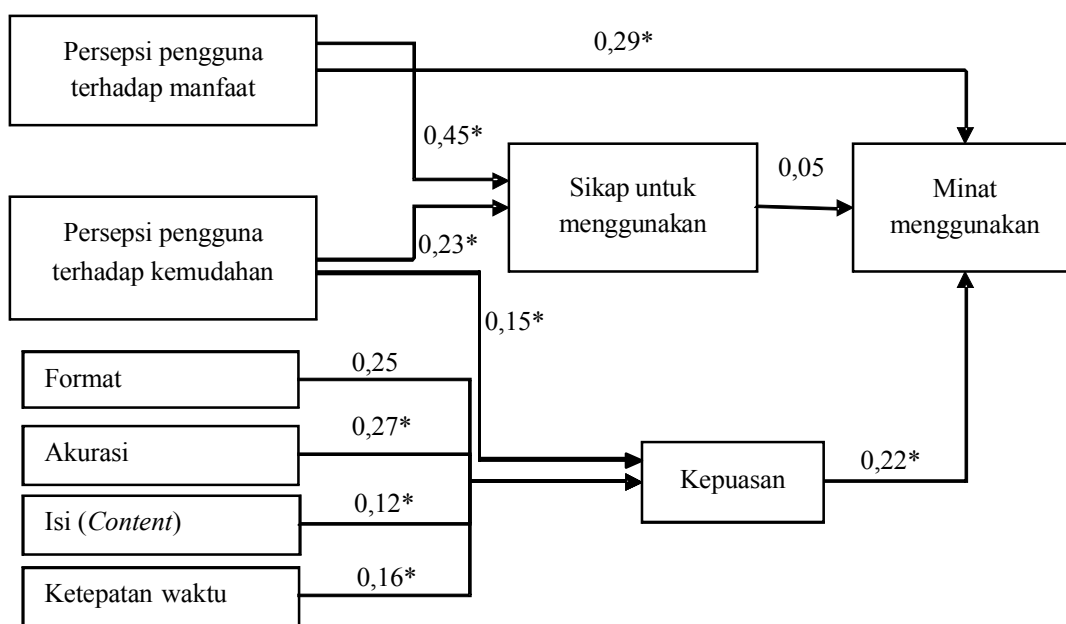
Persepsi pengguna terhadap manfaat

0,29*

0,45*

Sikap untuk menggunakan

0,05

Minat menggunakan

Persepsi pengguna terhadap kemudahan

0,23*

0,15*

Format

0,25

Akurasi

0,27*

Isi (*Content*)

0,12*

Ketepatan waktu

0,16*

Kepuasan

0,22*